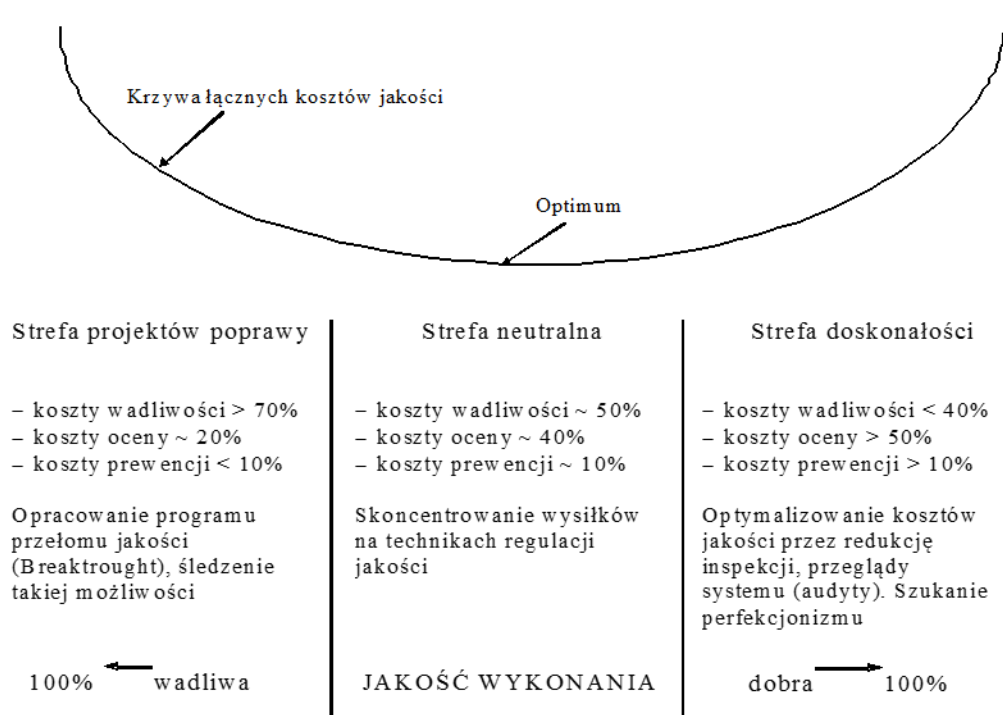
Krzywa łącznych kosztów jakości

Optimum

Strefa projektów poprawy

– koszty wadliwości > 70%
– koszty oceny ~ 20%
– koszty prewencji < 10%

Opracowanie programu przełomu jakości (Breaktrought), śledzenie takiej możliwości

100% wadliwa

Strefa neutralna

– koszty wadliwości ~ 50%
– koszty oceny ~ 40%
– koszty prewencji ~ 10%

Skoncentrowanie wysiłków na technikach regulacji jakości

JAKOŚĆ WYKONANIA

Strefa doskonałości

– koszty wadliwości < 40%
– koszty oceny > 50%
– koszty prewencji > 10%

Optymalizowanie kosztów jakości przez redukcję inspekcji, przeglądy systemu (audyty). Szukanie perfekcjonizmu

dobra 100%